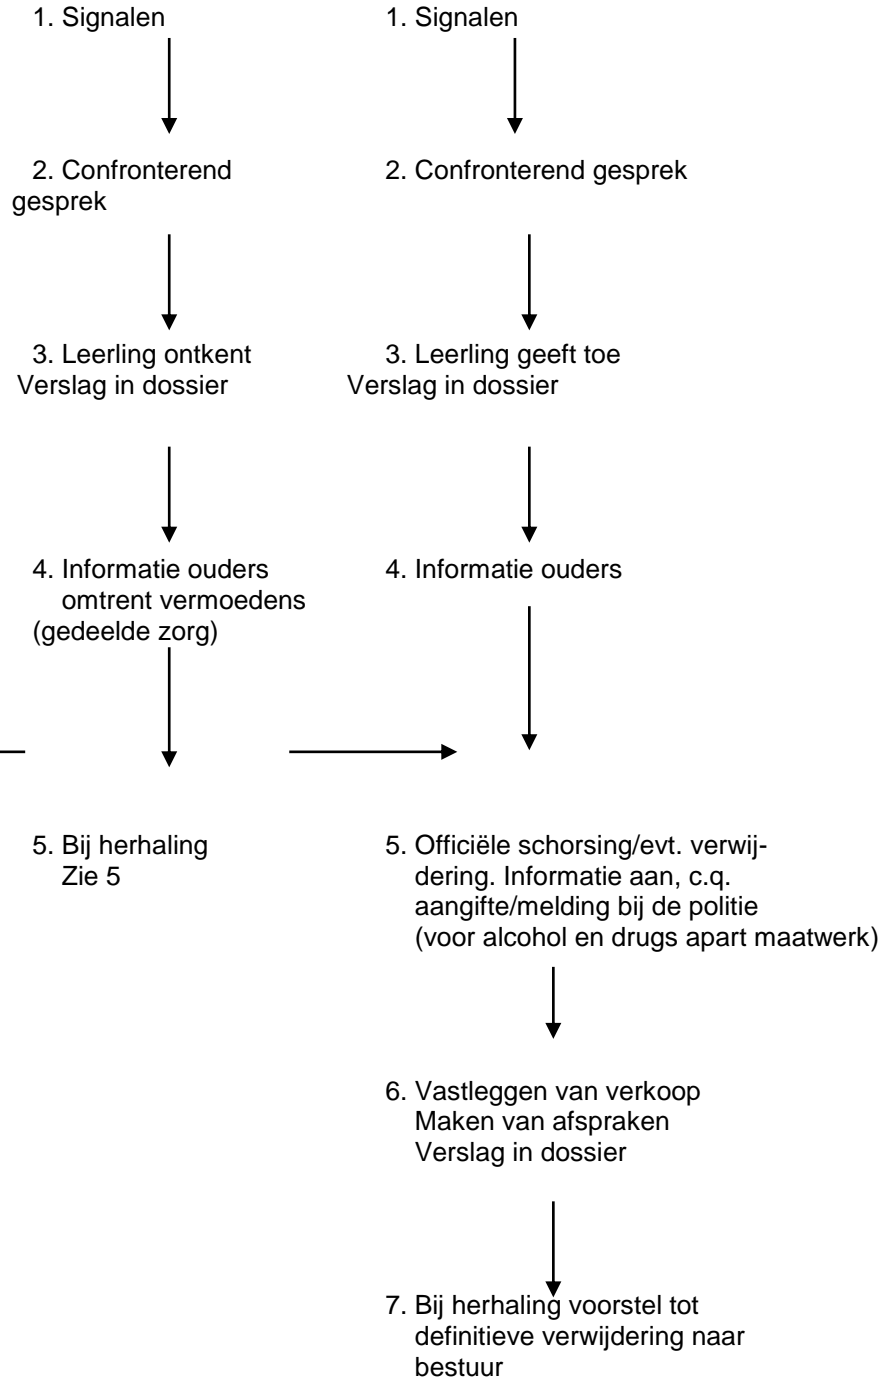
1. Signalen

2. Confronterend gesprek

3. Leerling ontkent
Verslag in dossier

4. Informatie ouders omtrent vermoedens (gedeelde zorg)

5. Bij herhaling
Zie 5

1. Signalen

2. Confronterend gesprek

3. Leerling geeft toe
Verslag in dossier

4. Informatie ouders

5. Officiële schorsing/evt. verwijdering. Informatie aan, c.q. aangifte/melding bij de politie (voor alcohol en drugs apart maatwerk)

6. Vastleggen van verkoop
Maken van afspraken
Verslag in dossier

7. Bij herhaling voorstel tot definitieve verwijdering naar bestuur